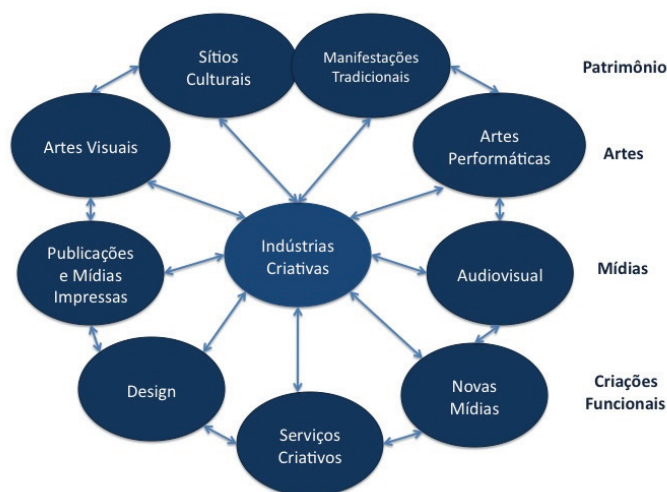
Sítios Culturais

Manifestações Tradicionais

Patrimônio

Artes Visuais

Artes Performáticas

Artes

Publicações e Mídias Impressas

Indústrias Criativas

Audiovisual

Mídias

Design

Novas Mídias

Criações Funcionais

Serviços Criativos